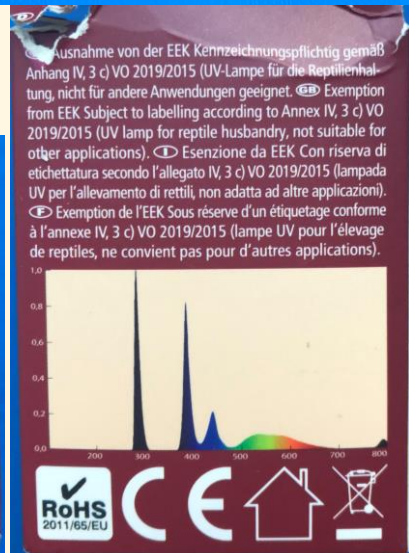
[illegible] Ausnahme von der EEK Kennzeichnungspflichtig gemäß Anhang IV, 3 c) VO 2019/2015 (UV-Lampe für die Reptilienhaltung, nicht für andere Anwendungen geeignet. GB Exemption from EEK Subject to labelling according to Annex IV, 3 c) VO 2019/2015 (UV lamp for reptile husbandry, not suitable for other applications). I Esenzione da EEK Con riserva di etichettatura secondo l'allegato IV, 3 c) VO 2019/2015 (lampada UV per l'allevamento di rettili, non adatta ad altre applicazioni). F Exemption de l'EEK Sous réserve d'un étiquetage conforme à l'annexe IV, 3 c) VO 2019/2015 (lampe UV pour l'élevage de reptiles, ne convient pas pour d'autres applications).

1,0
0,8
0,6
0,4
0,2
0
200 300 400 500 600 700 800

RoHS
2011/65/EU
CE